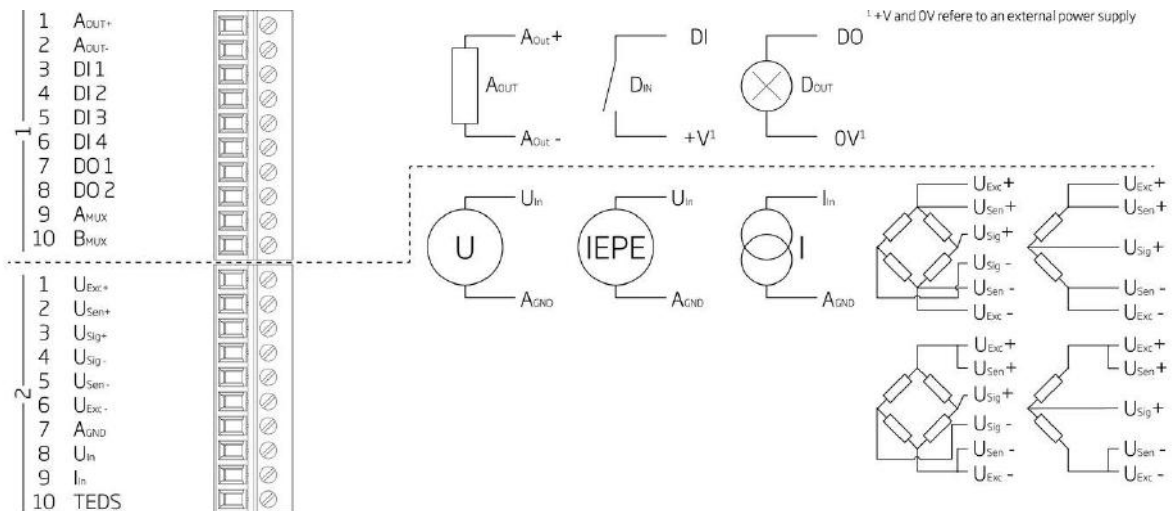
1
1 $A_{OUT+}$
2 $A_{OUT-}$
3 DI 1
4 DI 2
5 DI 3
6 DI 4
7 DO 1
8 DO 2
9 $A_{MUX}$
10 $B_{MUX}$

2
1 $U_{Exc+}$
2 $U_{Sen+}$
3 $U_{Sig+}$
4 $U_{Sig-}$
5 $U_{Sen-}$
6 $U_{Exc-}$
7 $A_{GND}$
8 $U_{In}$
9 $I_{In}$
10 TEDS

$^1$ +V and 0V refere to an external power supply

$A_{Out}$ +
$A_{OUT}$
$A_{Out}$ -

DI
$D_{IN}$
+V$^1$

DO
$D_{OUT}$
0V$^1$

$U_{In}$
U
$A_{GND}$

$U_{In}$
IEPE
$A_{GND}$

$I_{In}$
I
$A_{GND}$

$U_{Exc}$+
$U_{Sen}$+
$U_{Sig}$+
$U_{Sig}$ -
$U_{Sen}$ -
$U_{Exc}$ -

$U_{Exc}$+
$U_{Sen}$+
$U_{Sig}$+
$U_{Sen}$ -
$U_{Exc}$ -

$U_{Exc}$+
$U_{Sen}$+
$U_{Sig}$+
$U_{Sig}$ -
$U_{Sen}$ -
$U_{Exc}$ -

$U_{Exc}$+
$U_{Sen}$+
$U_{Sig}$+
$U_{Sen}$ -
$U_{Exc}$ -